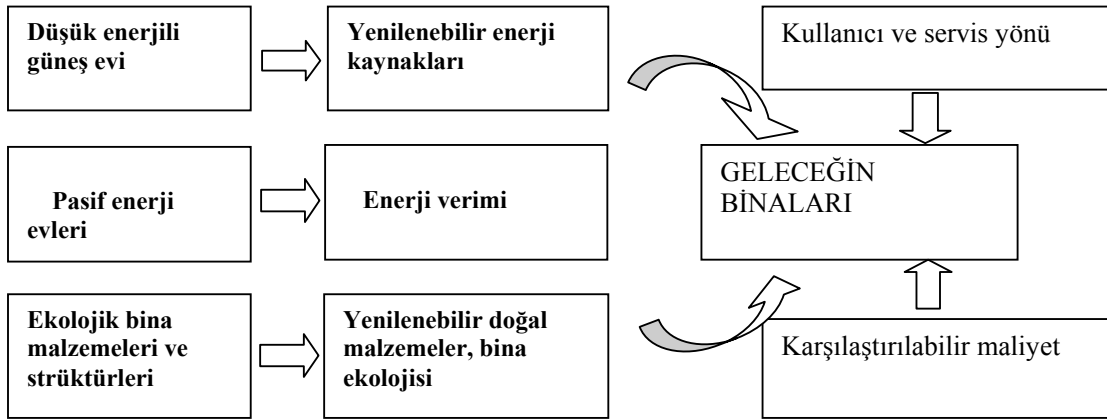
Düşük enerjili güneş evi

Yenilenebilir enerji kaynakları

Kullanıcı ve servis yönü

Pasif enerji evleri

Enerji verimi

GELECEĞİN BİNALARI

Ekolojik bina malzemeleri ve strüktürleri

Yenilenebilir doğal malzemeler, bina ekolojisi

Karşılaştırılabilir maliyet